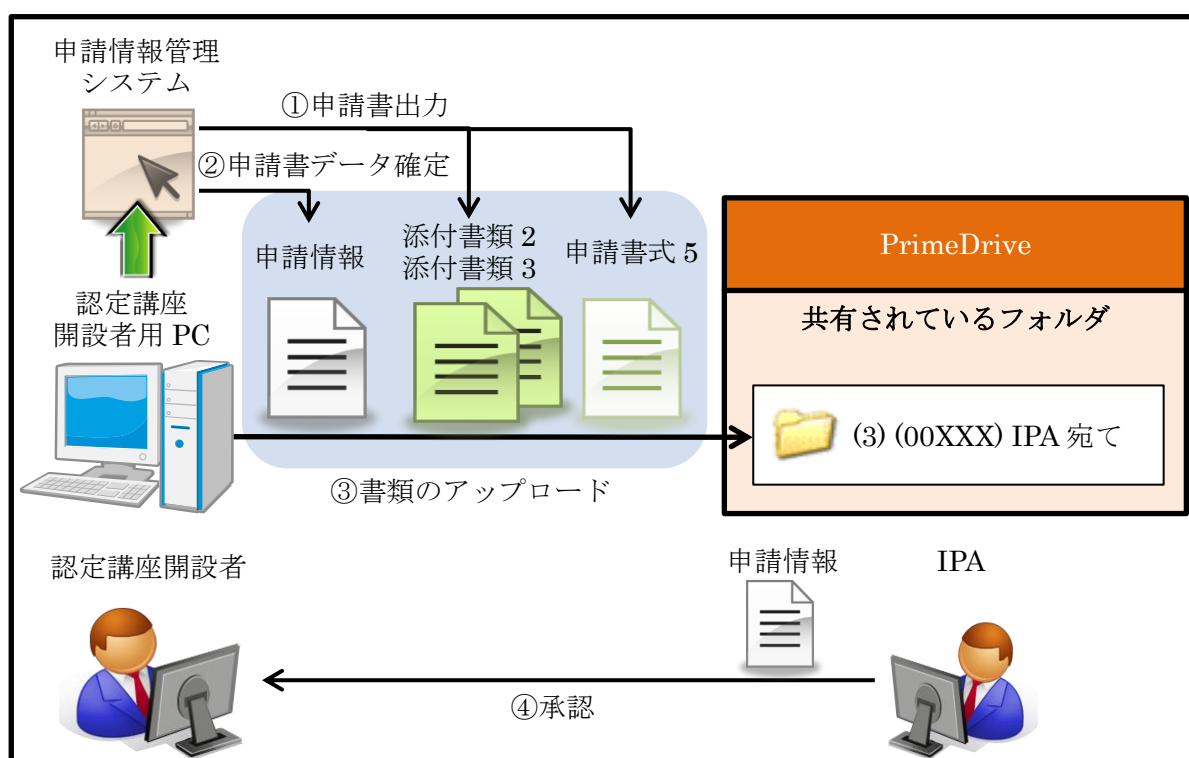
申請情報管理システム

①申請書出力

②申請書データ確定

申請情報

添付書類 2
添付書類 3

申請書式 5

PrimeDrive

共有されているフォルダ

(3) (00XXX) IPA 宛て

認定講座開設者用 PC

③書類のアップロード

認定講座開設者

申請情報

IPA

④承認